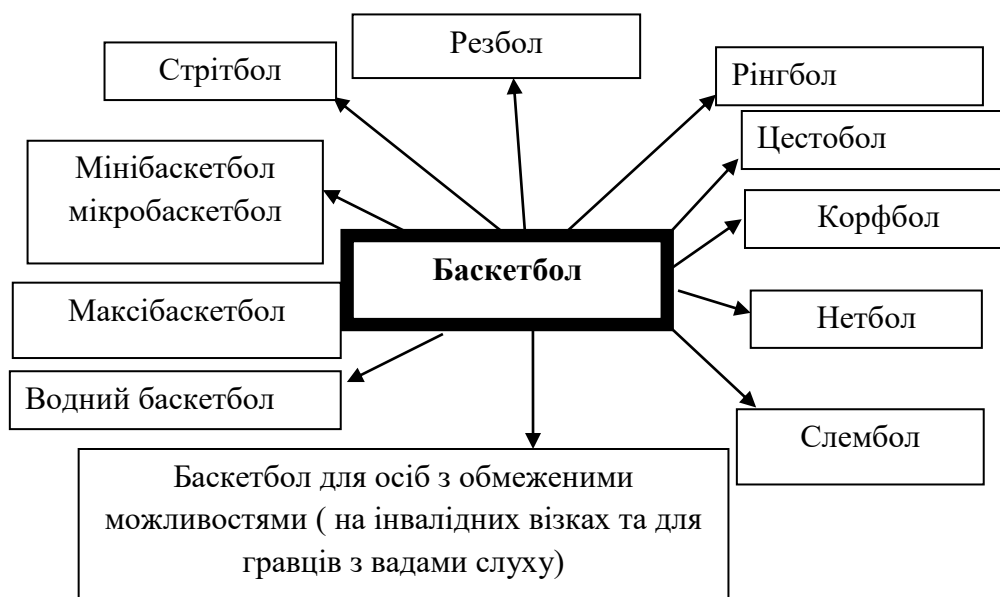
Резбол

Стрітбол

Рінгбол

Цестобол

Мінібаскетбол мікробаскетбол

Корфбол

**Баскетбол**

Максібаскетбол

Нетбол

Водний баскетбол

Слембол

Баскетбол для осіб з обмеженими можливостями ( на інвалідних візках та для гравців з вадами слуху)